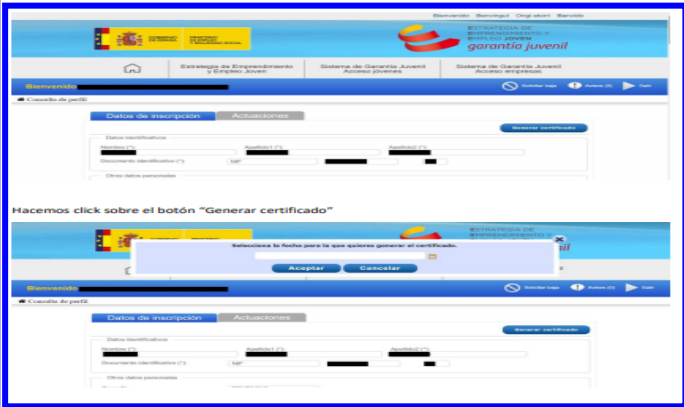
Bienvenido Benvingut Ongi etorri Benvido

GOBIERNO DE ESPAÑA MINISTERIO DE EMPLEO Y SEGURIDAD SOCIAL

ESTRATEGIA DE EMPRENDIMIENTO Y EMPLEO JOVEN garantía juvenil

Estrategia de Emprendimiento y Empleo Joven | Sistema de Garantía Juvenil Acceso jóvenes | Sistema de Garantía Juvenil Acceso empresas

Bienvenido

Solicitar baja | Avisos (0) | Salir

Consulta de perfil

Datos de inscripción | Actuaciones

Generar certificado

Datos identificativos

Nombre (*): | Apellido1 (*): | Apellido2 (*):

Documento identificativo (*): NIF

Otros datos personales

Hacemos click sobre el botón "Generar certificado"

Seleccione la fecha para la que quiere generar el certificado.

Aceptar | Cancelar

Bienvenido

Solicitar baja | Avisos (0) | Salir

Consulta de perfil

Datos de inscripción | Actuaciones

Generar certificado

Datos identificativos

Nombre (*): | Apellido1 (*): | Apellido2 (*):

Documento identificativo (*): NIF

Otros datos personales